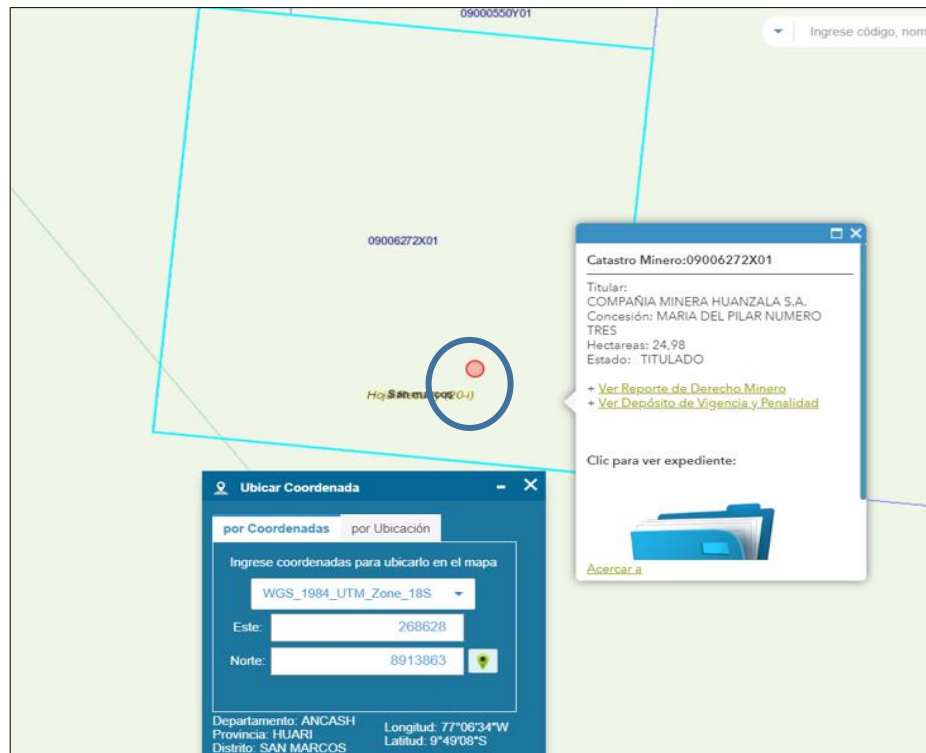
09000550Y01

Ingrese código, nom

09006272X01

Ho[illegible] San Marcos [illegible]20-I)

Catastro Minero:09006272X01

Titular:
COMPAÑIA MINERA HUANZALA S.A.
Concesión: MARIA DEL PILAR NUMERO TRES
Hectareas: 24,98
Estado: TITULADO

+ Ver Reporte de Derecho Minero
+ Ver Depósito de Vigencia y Penalidad

Clic para ver expediente:

Acercar a

Ubicar Coordenada

por Coordenadas | por Ubicación

Ingrese coordenadas para ubicarlo en el mapa

WGS_1984_UTM_Zone_18S

Este: 268628

Norte: 8913863

Departamento: ANCASH
Provincia: HUARI
Distrito: SAN MARCOS

Longitud: 77°06'34"W
Latitud: 9°49'08"S